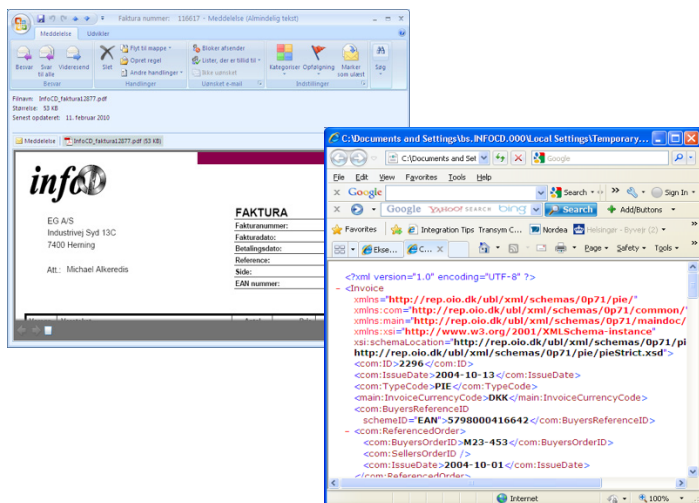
Faktura nummer: 116617 - Meddelelse (Almindelig tekst)

Meddelelse Udvikler

Besvar Svar til alle Videresend Slet Flyt til mappe Opret regel Andre handlinger Bloker afsender Lister, der er tilladt til Ikke uønsket Kategoriser Opfølgning Marker som ulæst Søg

Besvar Handlinger Uønsket e-mail Indstillinger Søg

Filnavn: InfoCD_faktura12877.pdf
Størrelse: 53 KB
Senest opdateret: 11. februar 2010

Meddelelse InfoCD_faktura12877.pdf (53 KB)

infocd

EG A/S
Industrivej Syd 13C
7400 Herning

Att.: Michael Alkeredis

FAKTURA
Fakturanummer:
Fakturadato:
Betalingsdato:
Reference:
Side:
EAN nummer:

C:\Documents and Settings\bs.INFOCD.000\Local Settings\Temporary...

C:\Documents and Set Google

File Edit View Favorites Tools Help

Google Search Sign In

Google YAHOO! SEARCH bing Search Add/Buttons

Favorites Integration Tips Transym C... Nordea Helsinger - Byvejr (2)

Ekse... C... Page Safety Tools

<?xml version="1.0" encoding="UTF-8" ?>
- <Invoice
xmlns="http://rep.oio.dk/ubl/xml/schemas/0p71/pie/"
xmlns:com="http://rep.oio.dk/ubl/xml/schemas/0p71/common/"
xmlns:main="http://rep.oio.dk/ubl/xml/schemas/0p71/maindoc/"
xmlns:xsi="http://www.w3.org/2001/XMLSchema-instance"
xsi:schemaLocation="http://rep.oio.dk/ubl/xml/schemas/0p71/pi
http://rep.oio.dk/ubl/xml/schemas/0p71/pie/pieStrict.xsd">
<com:ID>2296</com:ID>
<com:IssueDate>2004-10-13</com:IssueDate>
<com:TypeCode>PIE</com:TypeCode>
<main:InvoiceCurrencyCode>DKK</main:InvoiceCurrencyCode>
<com:BuyersReferenceID
schemeID="EAN">5798000416642</com:BuyersReferenceID>
- <com:ReferencedOrder>
<com:BuyersOrderID>M23-453</com:BuyersOrderID>
<com:SellersOrderID />
<com:IssueDate>2004-10-01</com:IssueDate>
</com:ReferencedOrder>

Internet 100%